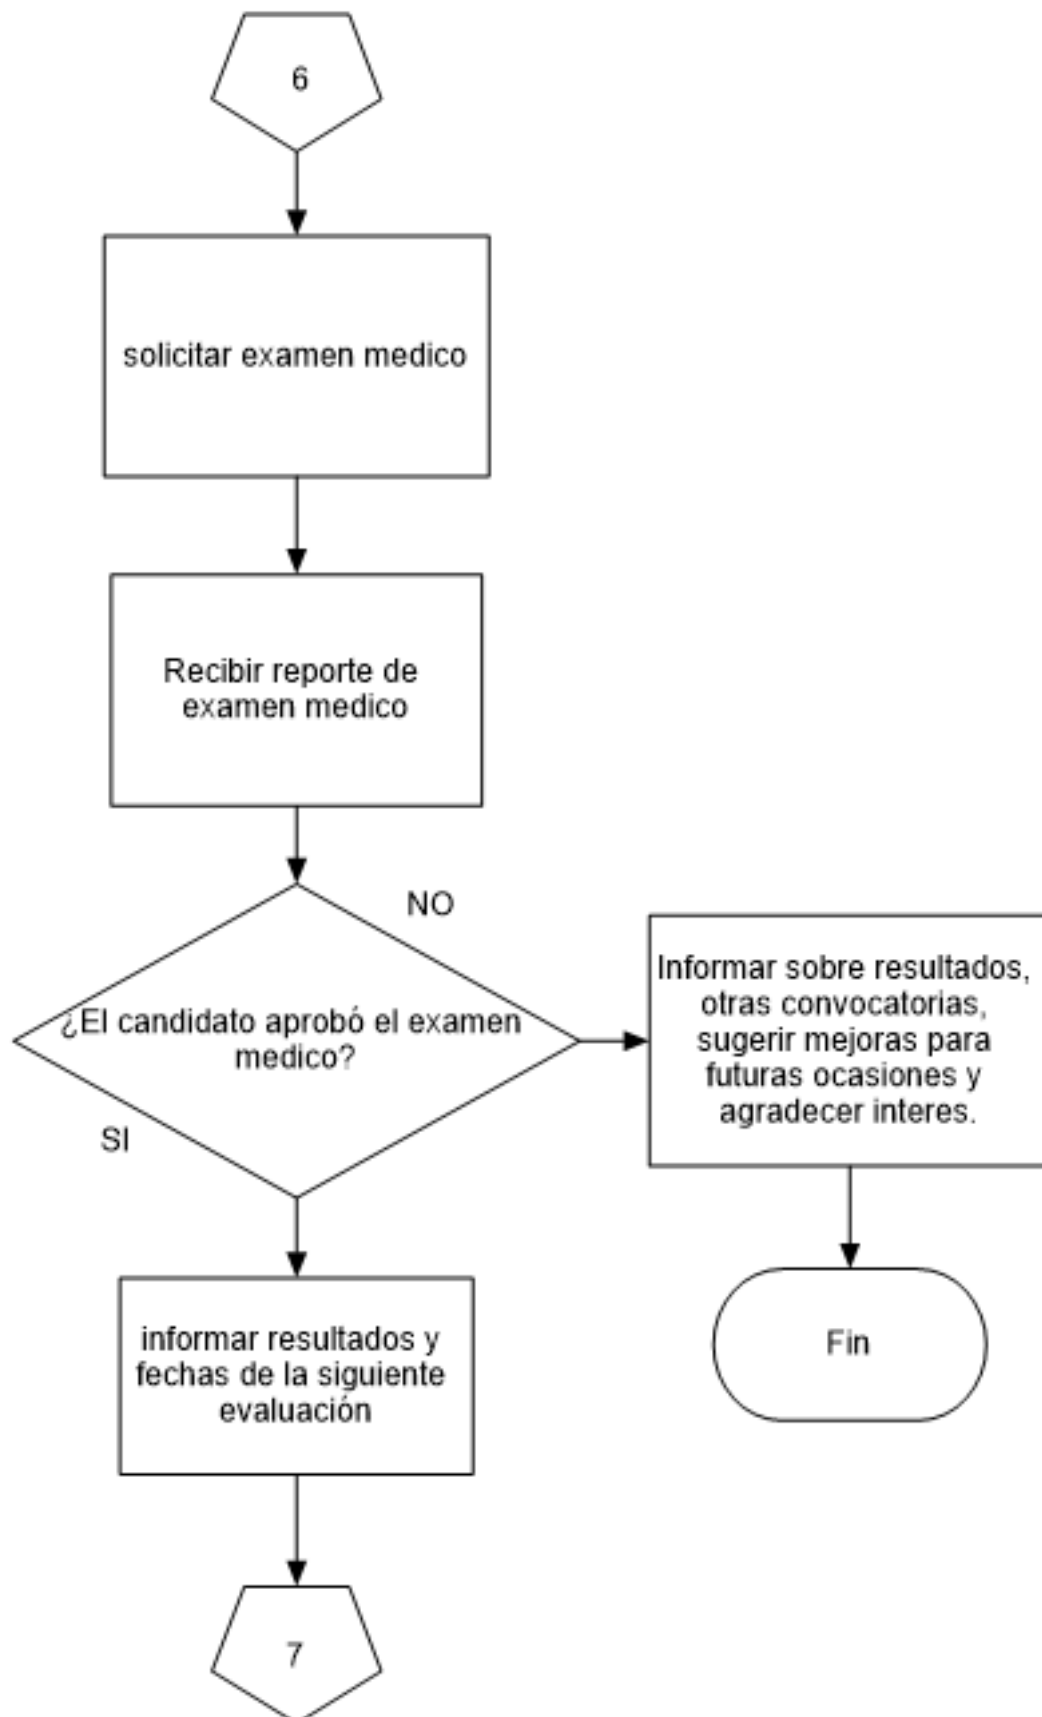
6

solicitar examen medico

Recibir reporte de examen medico

NO

¿El candidato aprobó el examen medico?

Informar sobre resultados, otras convocatorias, sugerir mejoras para futuras ocasiones y agradecer interes.

SI

informar resultados y fechas de la siguiente evaluación

Fin

7